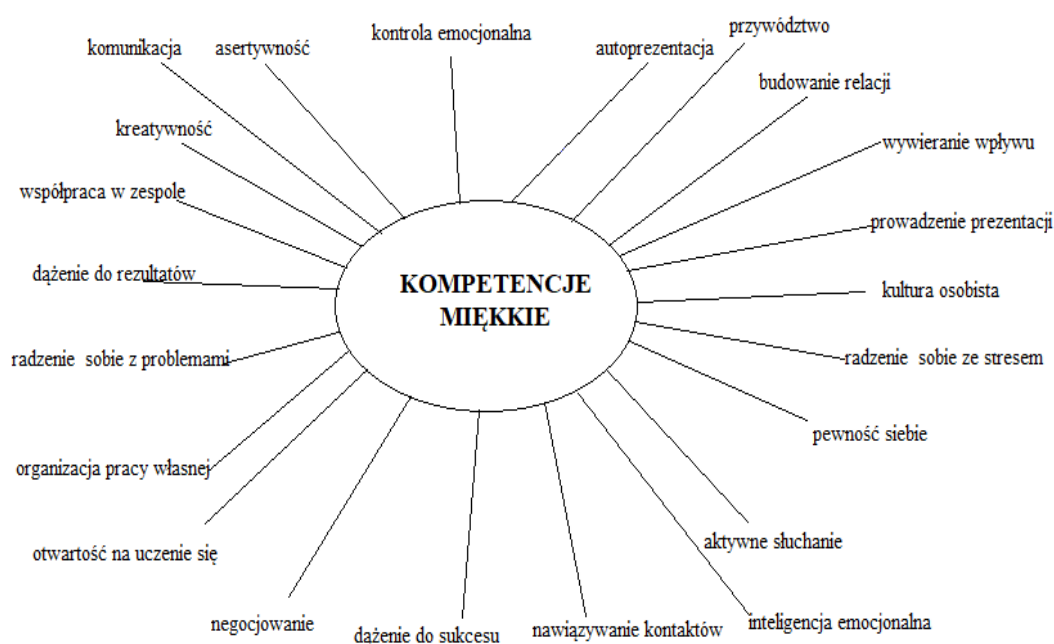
KOMPETENCJE MIĘKKIE

kontrola emocjonalna

przywództwo

autoprezentacja

asertywność

komunikacja

budowanie relacji

kreatywność

wywieranie wpływu

współpraca w zespole

prowadzenie prezentacji

dążenie do rezultatów

kultura osobista

radzenie sobie z problemami

radzenie sobie ze stresem

pewność siebie

organizacja pracy własnej

aktywne słuchanie

otwartość na uczenie się

negocjowanie

dążenie do sukcesu

nawiązywanie kontaktów

inteligencja emocjonalna